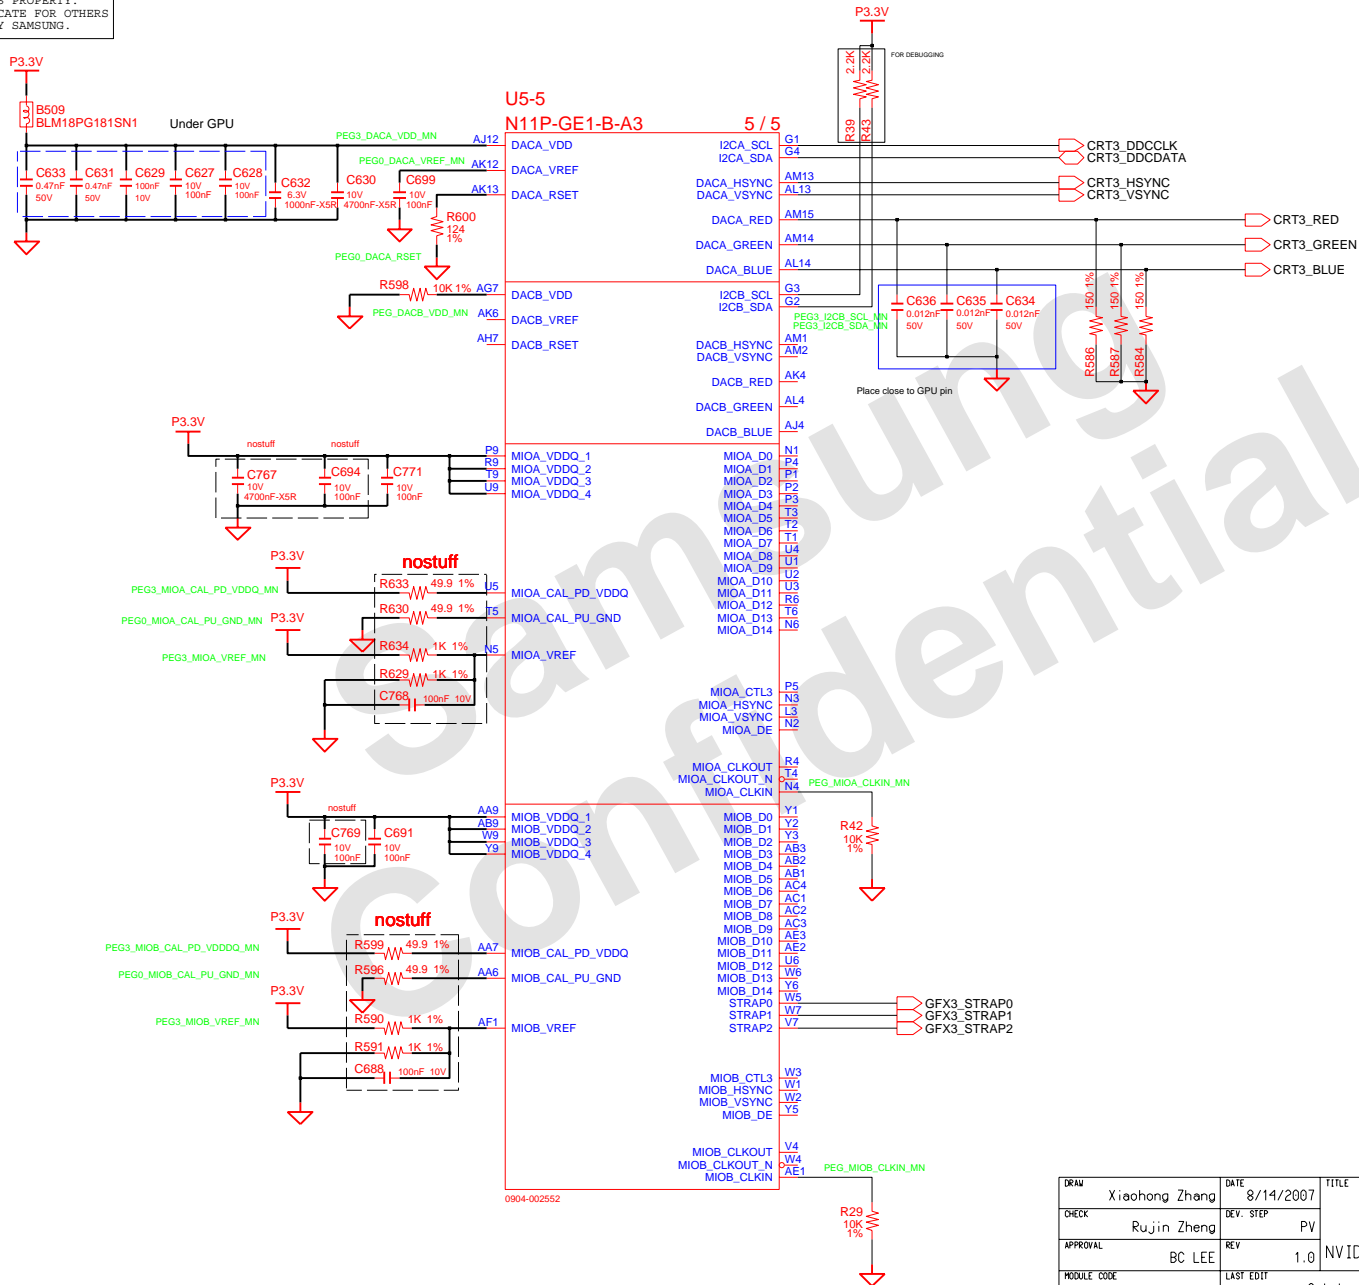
S PROPERTY.
CATE FOR OTHERS
Y SAMSUNG.

P3.3V
B509
BLM18PG181SN1
Under GPU
PEG3_DACA_VDD_MN
C633 0.47nF 50V
C631 0.47nF 50V
C629 100nF 10V
C627 10V 100nF
C628 10V 100nF
C632 6.3V 1000nF-X5R
C630 10V 4700nF-X5R
PEG0_DACA_VREF_MN
C699 10V 100nF
R600 124 1%
PEG0_DACA_RSET
R598 10K 1%
PEG_DACB_VDD_MN

U5-5
N11P-GE1-B-A3
5 / 5

AJ12 DACA_VDD
AK12 DACA_VREF
AK13 DACA_RSET
AG7 DACB_VDD
AK6 DACB_VREF
AH7 DACB_RSET

I2CA_SCL G1
I2CA_SDA G4
DACA_HSYNC AM13
DACA_VSYNC AL13
DACA_RED AM15
DACA_GREEN AM14
DACA_BLUE AL14
I2CB_SCL G3
I2CB_SDA G2
DACB_HSYNC AM1
DACB_VSYNC AM2
DACB_RED AK4
DACB_GREEN AL4
DACB_BLUE AJ4

P3.3V
2.2K 2.2K
R39 R43
FOR DEBUGGING
CRT3_DDCCLK
CRT3_DDCDATA
CRT3_HSYNC
CRT3_VSYNC
CRT3_RED
CRT3_GREEN
CRT3_BLUE
C636 0.012nF 50V
C635 0.012nF 50V
C634 0.012nF 50V
PEG3_I2CB_SCL_MN
PEG3_I2CB_SDA_MN
150 1% R586
150 1% R587
150 1% R584
Place close to GPU pin

P3.3V
nostuff nostuff
C767 10V 4700nF-X5R
C694 10V 100nF
C771 10V 100nF
P9 MIOA_VDDQ_1
R9 MIOA_VDDQ_2
T9 MIOA_VDDQ_3
U9 MIOA_VDDQ_4

MIOA_D0 N1
MIOA_D1 P4
MIOA_D2 P1
MIOA_D3 P2
MIOA_D4 P3
MIOA_D5 T3
MIOA_D6 T2
MIOA_D7 T1
MIOA_D8 U4
MIOA_D9 U1
MIOA_D10 U2
MIOA_D11 U3
MIOA_D12 R6
MIOA_D13 T6
MIOA_D14 N6

P3.3V
nostuff
PEG3_MIOA_CAL_PD_VDDQ_MN
R633 49.9 1% U5 MIOA_CAL_PD_VDDQ
PEG0_MIOA_CAL_PU_GND_MN
P3.3V
R630 49.9 1% T5 MIOA_CAL_PU_GND
PEG3_MIOA_VREF_MN
R634 1K 1%
N5 MIOA_VREF
R629 1K 1%
C768 100nF 10V

MIOA_CTL3 P5
MIOA_HSYNC N3
MIOA_VSYNC L3
MIOA_DE N2
MIOA_CLKOUT R4
MIOA_CLKOUT_N T4
MIOA_CLKIN N4
PEG_MIOA_CLKIN_MN
R42 10K 1%

P3.3V
nostuff
C769 10V 100nF
C691 10V 100nF
AA9 MIOB_VDDQ_1
AB9 MIOB_VDDQ_2
W9 MIOB_VDDQ_3
Y9 MIOB_VDDQ_4

MIOB_D0 Y1
MIOB_D1 Y2
MIOB_D2 Y3
MIOB_D3 AB3
MIOB_D4 AB2
MIOB_D5 AB1
MIOB_D6 AC4
MIOB_D7 AC1
MIOB_D8 AC2
MIOB_D9 AC3
MIOB_D10 AE3
MIOB_D11 AE2
MIOB_D12 U6
MIOB_D13 W6
MIOB_D14 Y6
STRAP0 W5
STRAP1 W7
STRAP2 V7
GFX3_STRAP0
GFX3_STRAP1
GFX3_STRAP2

P3.3V
nostuff
PEG3_MIOB_CAL_PD_VDDQ_MN
R599 49.9 1% AA7 MIOB_CAL_PD_VDDQ
PEG0_MIOB_CAL_PU_GND_MN
R596 49.9 1% AA6 MIOB_CAL_PU_GND
P3.3V
PEG3_MIOB_VREF_MN
R590 1K 1% AF1 MIOB_VREF
R591 1K 1%
C688 100nF 10V

MIOB_CTL3 W3
MIOB_HSYNC W1
MIOB_VSYNC W2
MIOB_DE Y5
MIOB_CLKOUT V4
MIOB_CLKOUT_N W4
MIOB_CLKIN AE1
PEG_MIOB_CLKIN_MN
R29 10K 1%
0904-002552

Samsung Confidential

| DRAW Xiaohong Zhang | DATE 8/14/2007 | TITLE |
|---|---|---|
| CHECK Rujin Zheng | DEV. STEP PV | NVID |
| APPROVAL BC LEE | REV 1.0 | |
| MODULE CODE | LAST EDIT | |